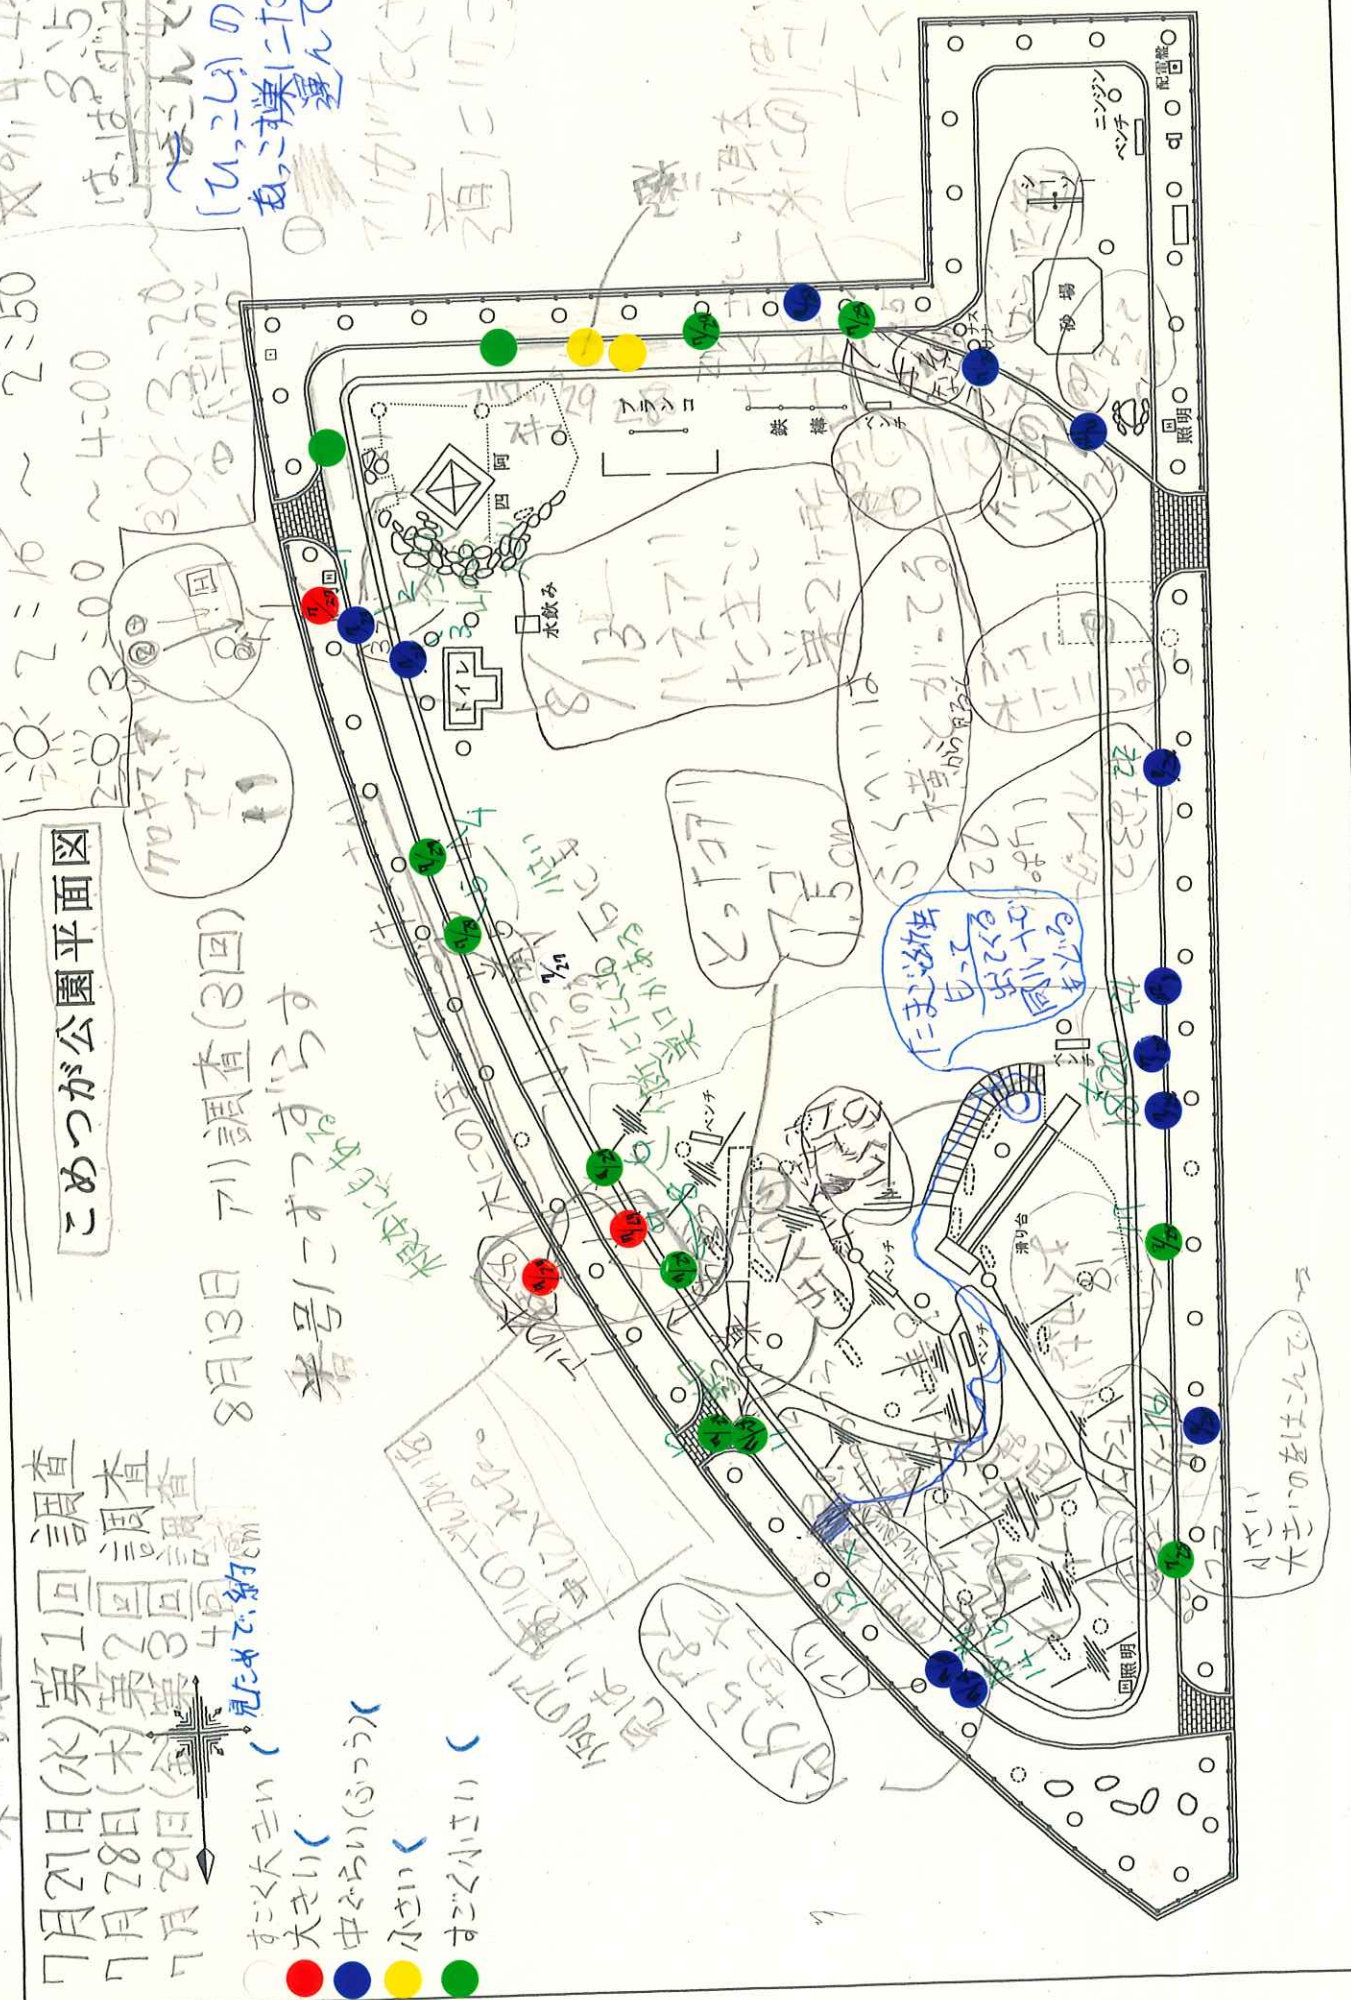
こめつが公園平面図

7月27日(水)第1回調査
7月28日(木)第2回調査
7月29日(金)第3回調査
8月13日 アリ調査(3回)

すごく大きい(見たことない)
大きい
中ぐらい(ふつう)
小さい
すごく小さい

2:30 ~ 2:50
3:00 ~ 4:00
3:30 ~ 3:20

クロヤマアリ

番号ごとにすすむ

ひっこし の
ありが巣にたまごを運んでいた

トイレ
水飲み
ブランコ
鉄棒
ベンチ
砂場
照明
ニンジンベンチ
配電盤
滑り台

たまごが巣に運ばれている

とっても大きい 5cm

木の下にいた
アリの巣がある
巣の入口がある

大きいのをはさんでいた

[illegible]